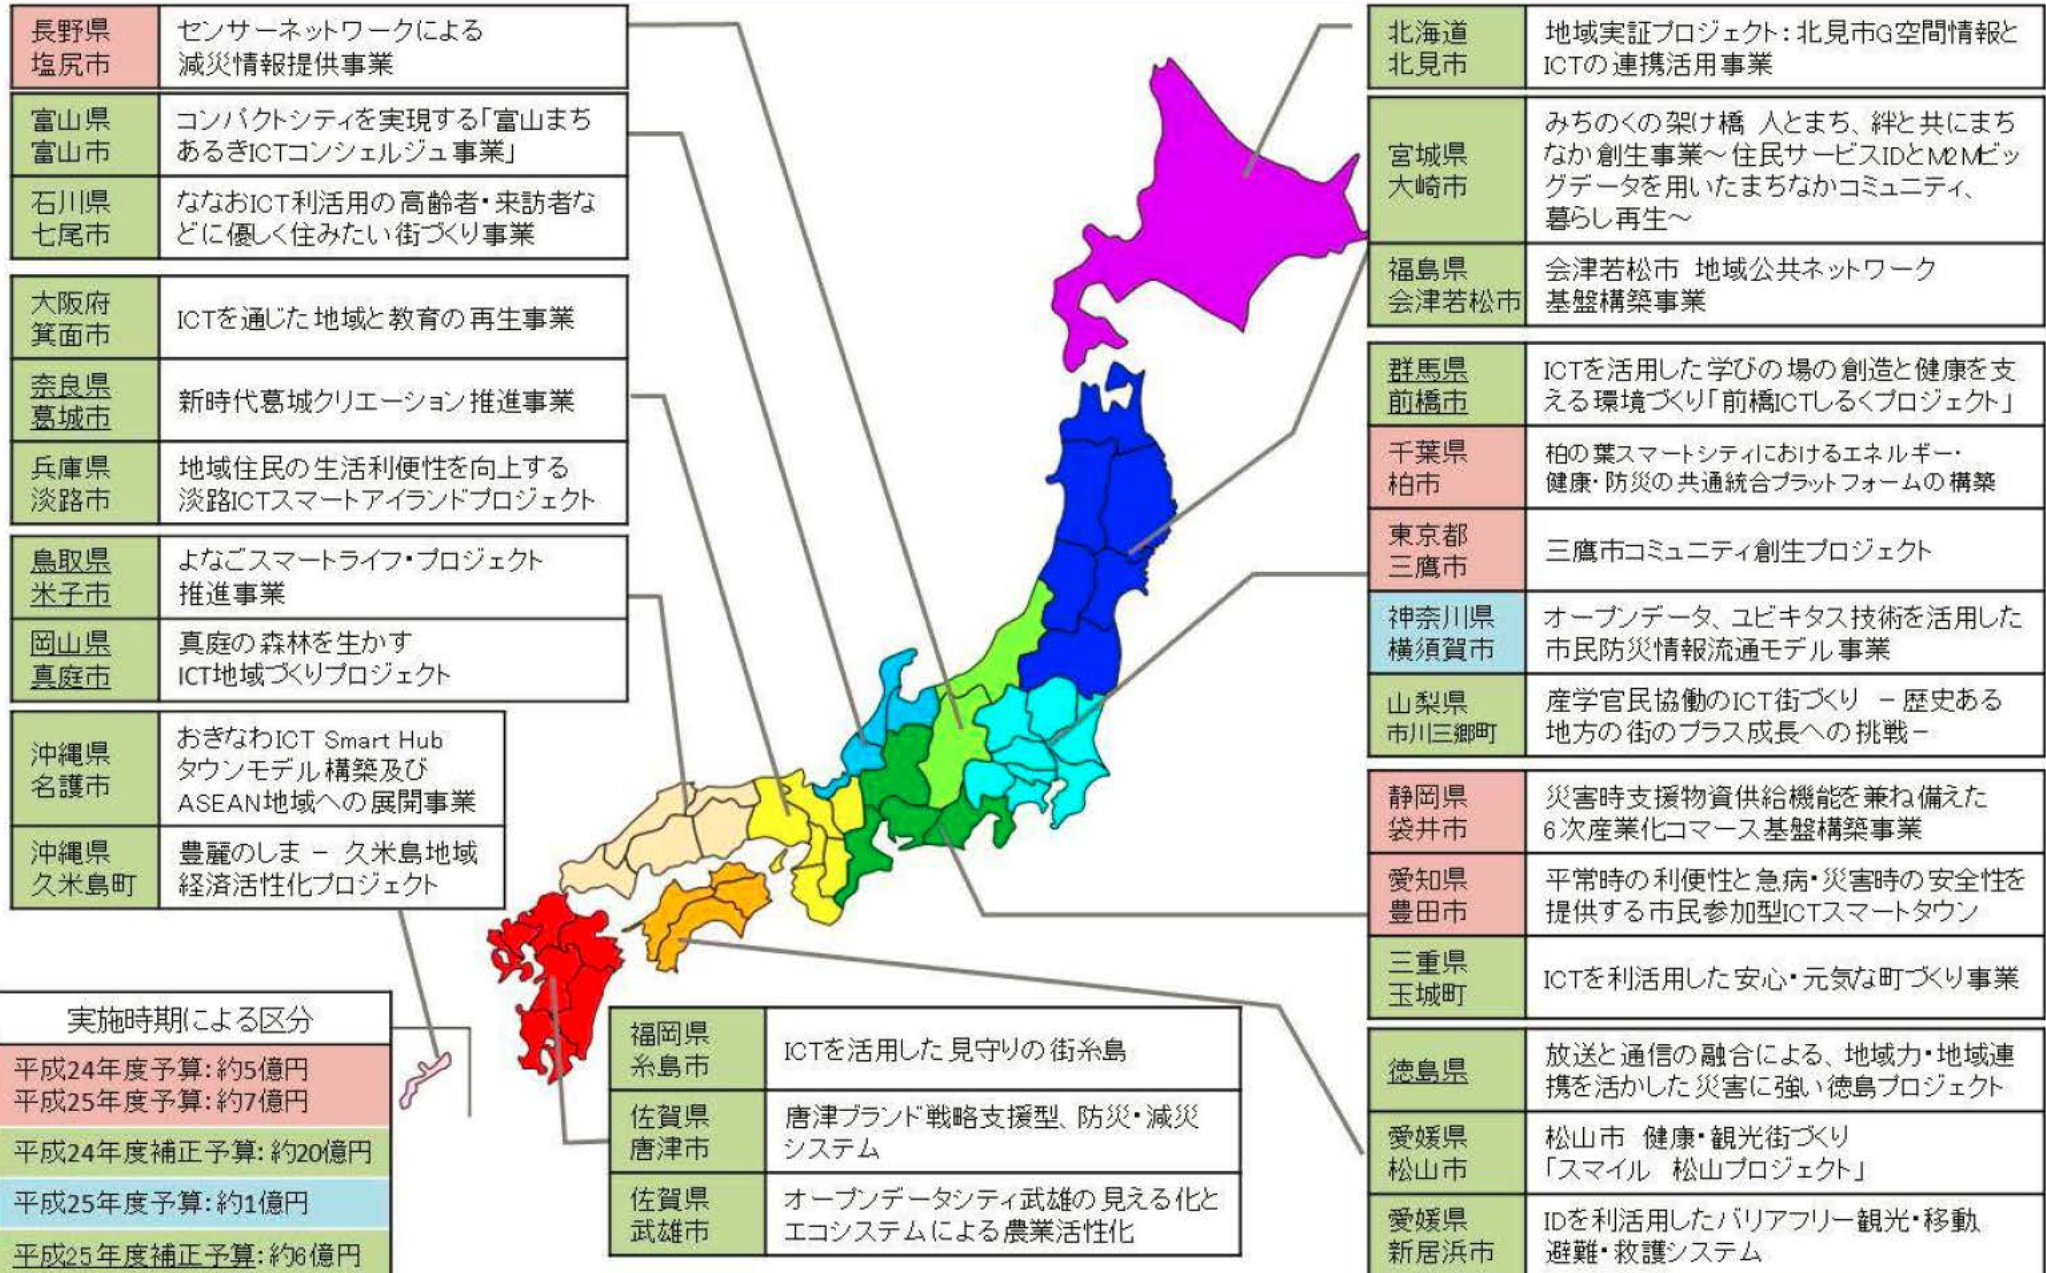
| 長野県 塩尻市 | センサーネットワークによる減災情報提供事業 |
|---|---|
| 富山県 富山市 | コンパクトシティを実現する「富山まちあるきICTコンシェルジュ事業」 |
| 石川県 七尾市 | ななおICT利活用の高齢者・来訪者などに優しく住みたい街づくり事業 |

| 大阪府 箕面市 | ICTを通じた地域と教育の再生事業 |
|---|---|
| 奈良県 葛城市 | 新時代葛城クリエーション推進事業 |
| 兵庫県 淡路市 | 地域住民の生活利便性を向上する淡路ICTスマートアイランドプロジェクト |

| 鳥取県 米子市 | よなごスマートライフ・プロジェクト推進事業 |
|---|---|
| 岡山県 真庭市 | 真庭の森林を生かすICT地域づくりプロジェクト |

| 沖縄県 名護市 | おきなわICT Smart Hub タウンモデル構築及びASEAN地域への展開事業 |
|---|---|
| 沖縄県 久米島町 | 豊麗のしま ― 久米島地域経済活性化プロジェクト |

| 実施時期による区分 |
|---|
| 平成24年度予算: 約5億円 平成25年度予算: 約7億円 |
| 平成24年度補正予算: 約20億円 |
| 平成25年度予算: 約1億円 |
| 平成25年度補正予算: 約6億円 |

| 福岡県 糸島市 | ICTを活用した見守りの街糸島 |
|---|---|
| 佐賀県 唐津市 | 唐津ブランド戦略支援型、防災・減災システム |
| 佐賀県 武雄市 | オープンデータシティ武雄の見える化とエコシステムによる農業活性化 |

| 北海道 北見市 | 地域実証プロジェクト: 北見市G空間情報とICTの連携活用事業 |
|---|---|
| 宮城県 大崎市 | みちのくの架け橋 人とまち、絆と共にまちなか創生事業～住民サービスIDとM2Mビッグデータを用いたまちなかコミュニティ、暮らし再生～ |
| 福島県 会津若松市 | 会津若松市 地域公共ネットワーク基盤構築事業 |

| 群馬県 前橋市 | ICTを活用した学びの場の創造と健康を支える環境づくり「前橋ICTしるくプロジェクト」 |
|---|---|
| 千葉県 柏市 | 柏の葉スマートシティにおけるエネルギー・健康・防災の共通統合プラットフォームの構築 |
| 東京都 三鷹市 | 三鷹市コミュニティ創生プロジェクト |
| 神奈川県 横須賀市 | オープンデータ、ユビキタス技術を活用した市民防災情報流通モデル事業 |
| 山梨県 市川三郷町 | 産学官民協働のICT街づくり ―歴史ある地方の街のプラス成長への挑戦― |

| 静岡県 袋井市 | 災害時支援物資供給機能を兼ね備えた6次産業化コマース基盤構築事業 |
|---|---|
| 愛知県 豊田市 | 平常時の利便性と急病・災害時の安全性を提供する市民参加型ICTスマートタウン |
| 三重県 玉城町 | ICTを利活用した安心・元気な町づくり事業 |

| 徳島県 | 放送と通信の融合による、地域力・地域連携を活かした災害に強い徳島プロジェクト |
|---|---|
| 愛媛県 松山市 | 松山市 健康・観光街づくり「スマイル 松山プロジェクト」 |
| 愛媛県 新居浜市 | IDを利活用したバリアフリー観光・移動避難・救護システム |